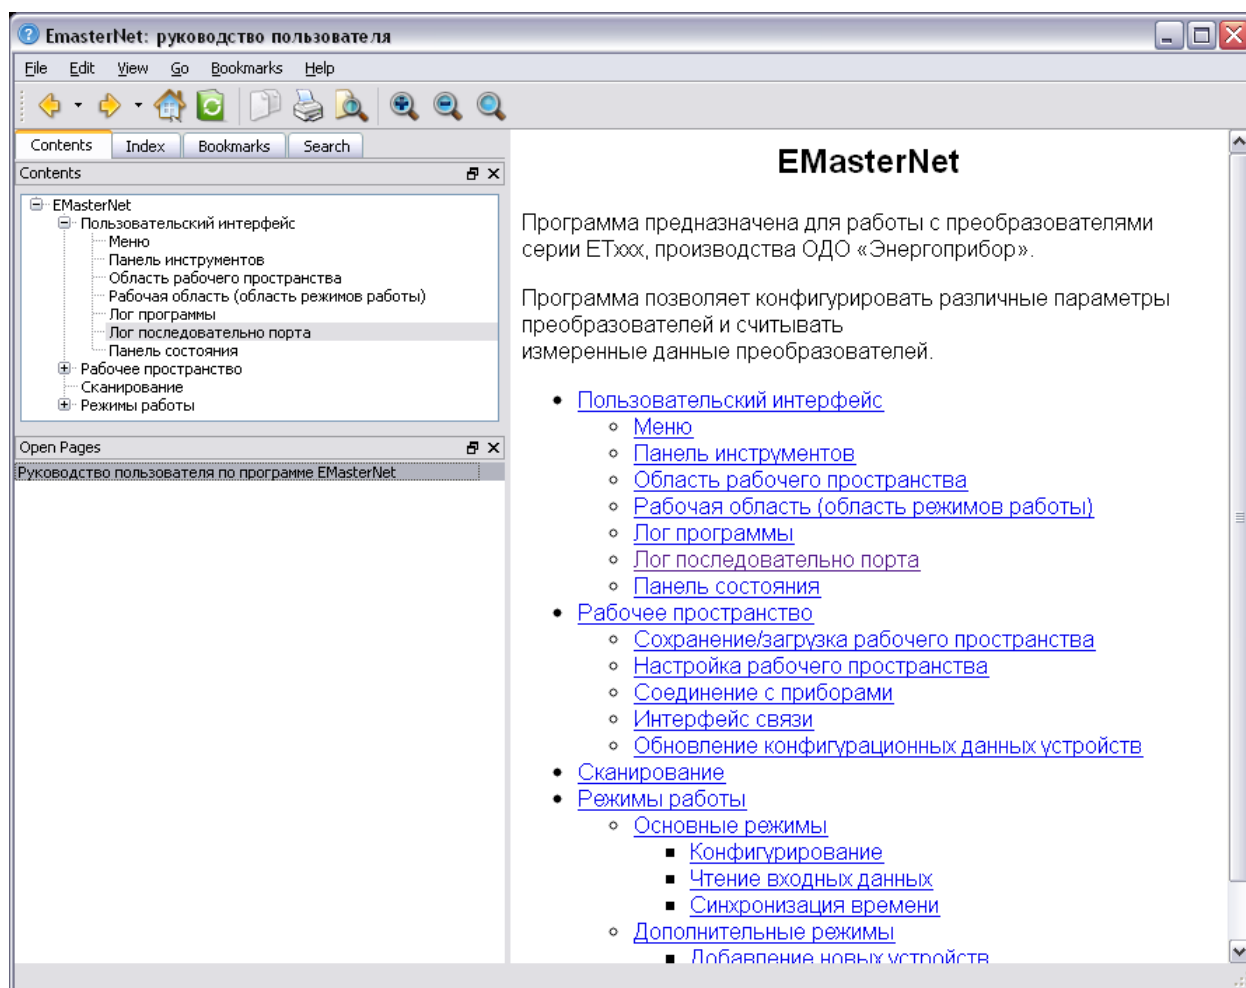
EmasterNet: руководство пользователя

File Edit View Go Bookmarks Help

Contents Index Bookmarks Search

Contents

EMasterNet
Пользовательский интерфейс
Меню
Панель инструментов
Область рабочего пространства
Рабочая область (область режимов работы)
Лог программы
Лог последовательно порта
Панель состояния
Рабочее пространство
Сканирование
Режимы работы

Open Pages

Руководство пользователя по программе EMasterNet

EMasterNet

Программа предназначена для работы с преобразователями серии ETxxx, производства ОДО «Энергоприбор».

Программа позволяет конфигурировать различные параметры преобразователей и считывать измеренные данные преобразователей.

- Пользовательский интерфейс
  - Меню
  - Панель инструментов
  - Область рабочего пространства
  - Рабочая область (область режимов работы)
  - Лог программы
  - Лог последовательно порта
  - Панель состояния
- Рабочее пространство
  - Сохранение/загрузка рабочего пространства
  - Настройка рабочего пространства
  - Соединение с приборами
  - Интерфейс связи
  - Обновление конфигурационных данных устройств
- Сканирование
- Режимы работы
  - Основные режимы
    - Конфигурирование
    - Чтение входных данных
    - Синхронизация времени
  - Дополнительные режимы
    - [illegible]